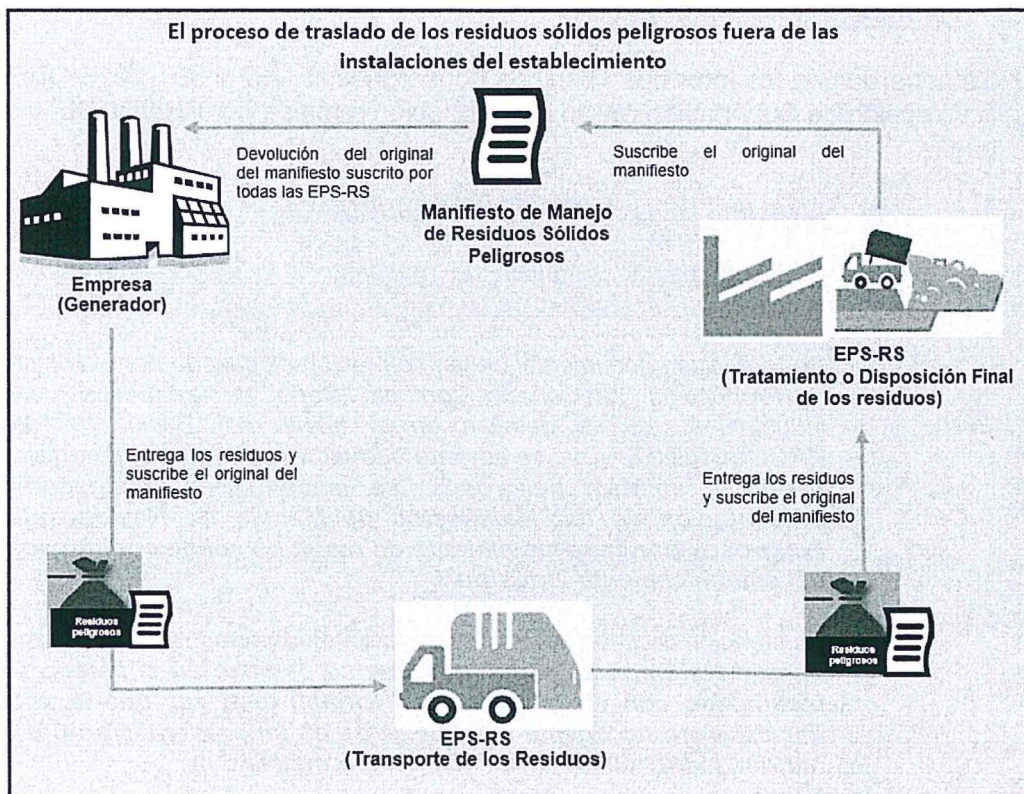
El proceso de traslado de los residuos sólidos peligrosos fuera de las instalaciones del establecimiento

Devolución del original del manifiesto suscrito por todas las EPS-RS

Suscribe el original del manifiesto

Manifiesto de Manejo de Residuos Sólidos Peligrosos

Empresa (Generador)

EPS-RS (Tratamiento o Disposición Final de los residuos)

Entrega los residuos y suscribe el original del manifiesto

Entrega los residuos y suscribe el original del manifiesto

Residuos peligrosos

Residuos peligrosos

EPS-RS (Transporte de los Residuos)